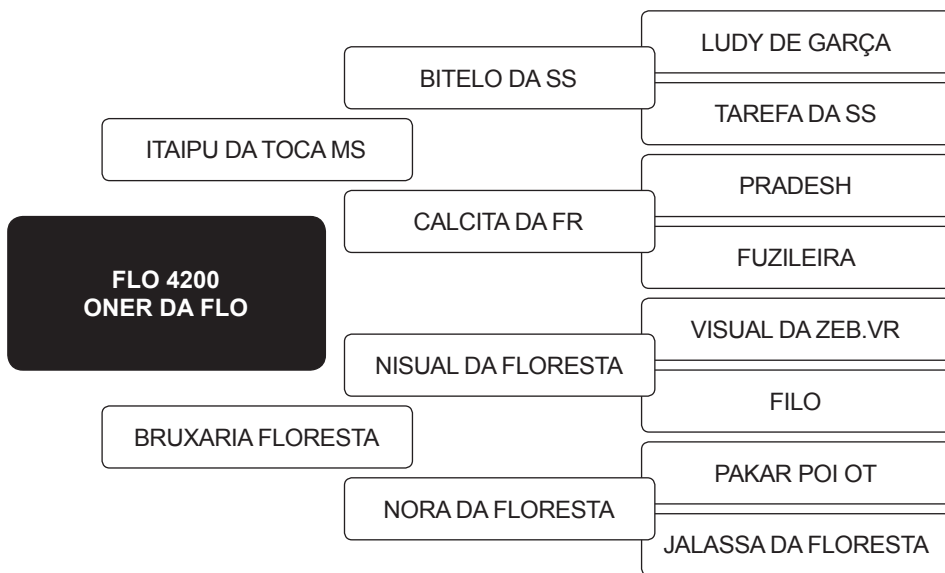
FLO 4200
ONER DA FLO

ITAIPU DA TOCA MS

BRUXARIA FLORESTA

BITELO DA SS

LUDY DE GARÇA

TAREFA DA SS

CALCITA DA FR

PRADESH

FUZILEIRA

NISUAL DA FLORESTA

VISUAL DA ZEB.VR

FILO

NORA DA FLORESTA

PAKAR POI OT

JALASSA DA FLORESTA